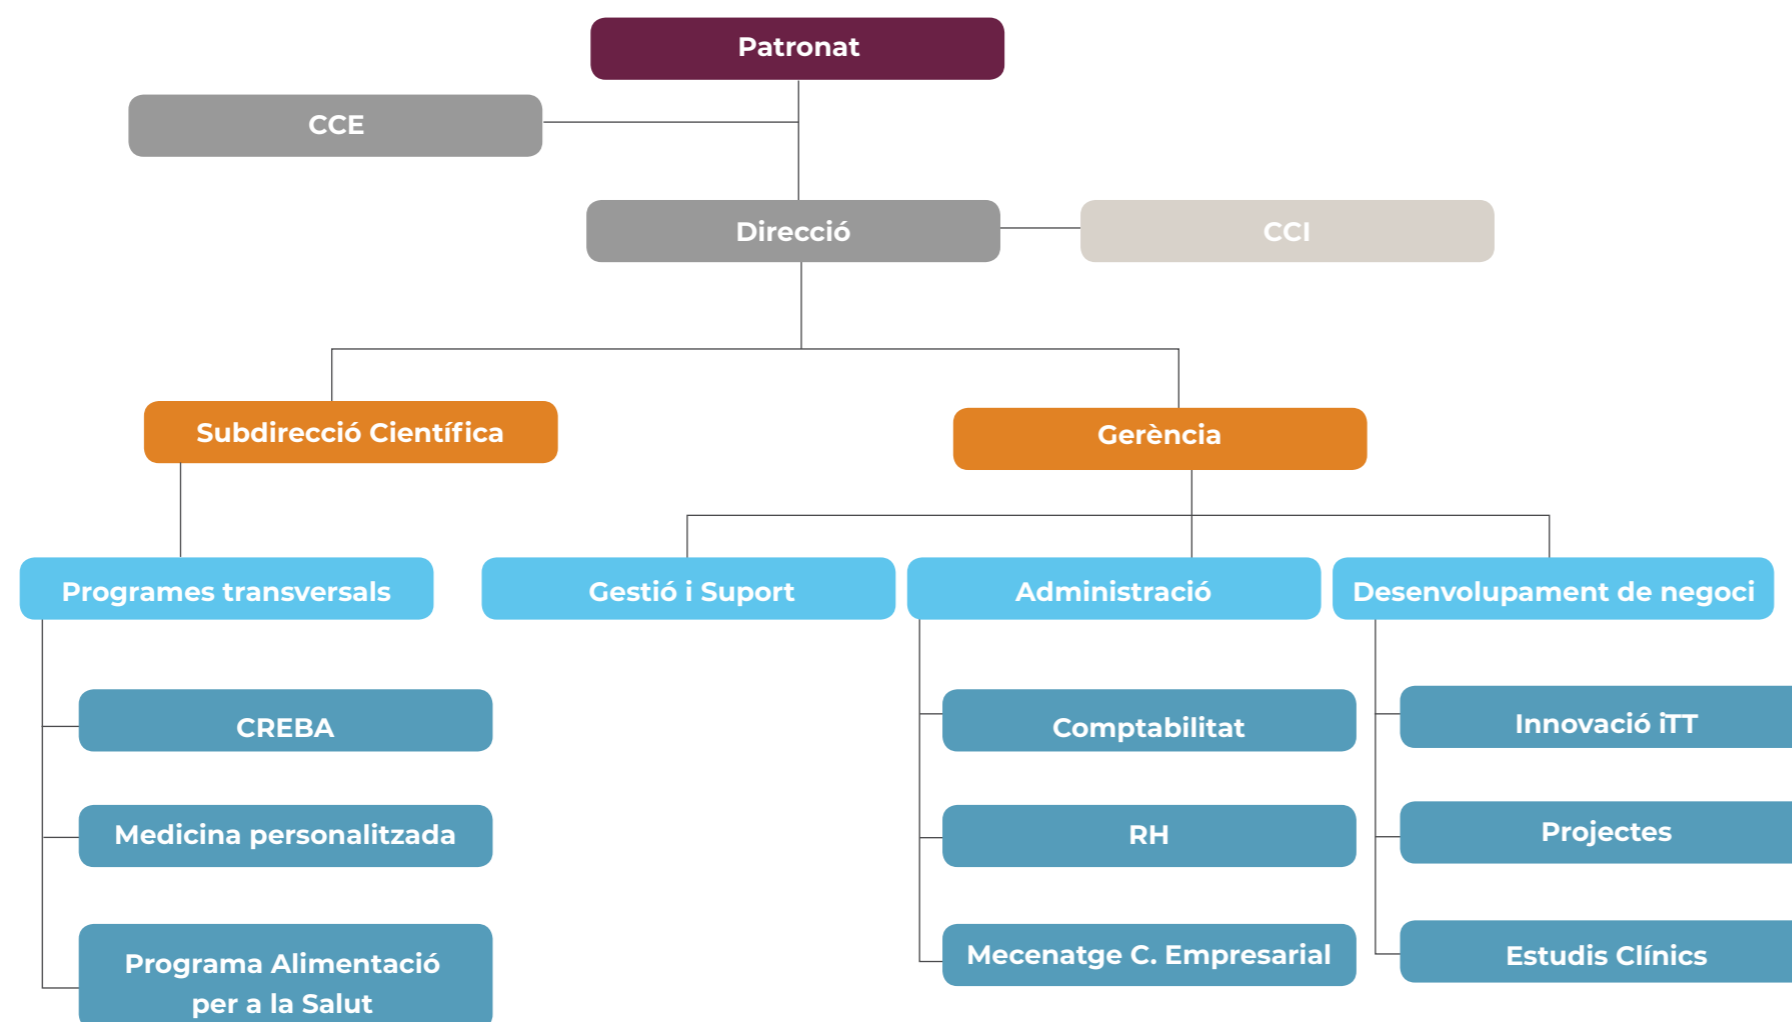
Patronat

CCE

Direcció

CCI

Subdirecció Científica

Gerència

Programes transversals

Gestió i Suport

Administració

Desenvolupament de negoci

CREBA

Medicina personalitzada

Programa Alimentació per a la Salut

Comptabilitat

RH

Mecenatge C. Empresarial

Innovació iTT

Projectes

Estudis Clínics